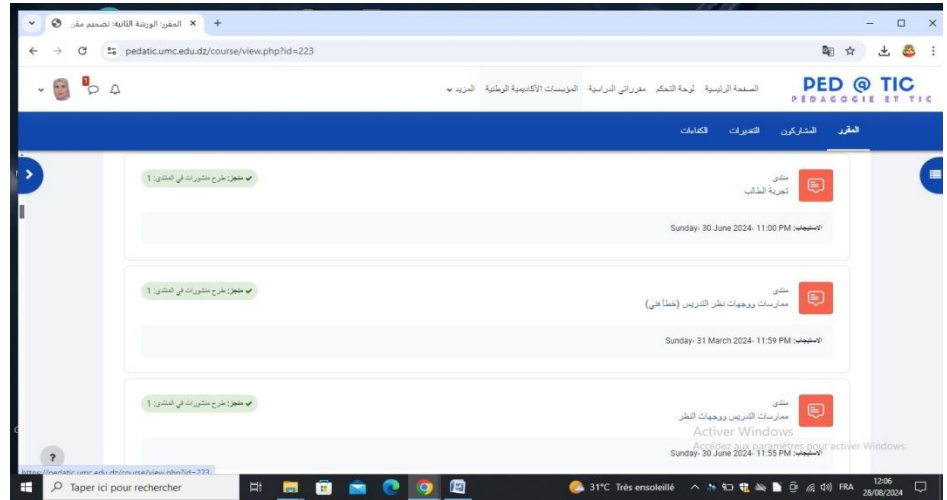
المقرر: الورشة الثانية: تصميم مقر ×
+
pedatic.umc.edu.dz/course/view.php?id=223

PED @ TIC
PÉDAGOGIE ET TIC
الصفحة الرئيسية لوحة التحكم مقرراتي الدراسية المؤسسات الأكاديمية الوطنية المزيد
1

المقرر المشاركون التقديرات الكفاءات

منتدى
تجربة الطالب
✔ منجز: طرح منشورات في المنتدى: 1
الاستحقاق: Sunday- 30 June 2024- 11:00 PM

منتدى
ممارسات ووجهات نظر التدريس (خطأ فني)
✔ منجز: طرح منشورات في المنتدى: 1
الاستحقاق: Sunday- 31 March 2024- 11:59 PM

منتدى
ممارسات التدريس ووجهات النظر
✔ منجز: طرح منشورات في المنتدى: 1
الاستحقاق: Sunday- 30 June 2024- 11:55 PM

Activer Windows
Accédez aux paramètres pour activer Windows.

?
https://pedatic.umc.edu.dz/course/view.php?id=223

Taper ici pour rechercher
31°C Très ensoleillé
FRA
12:06
28/08/2024